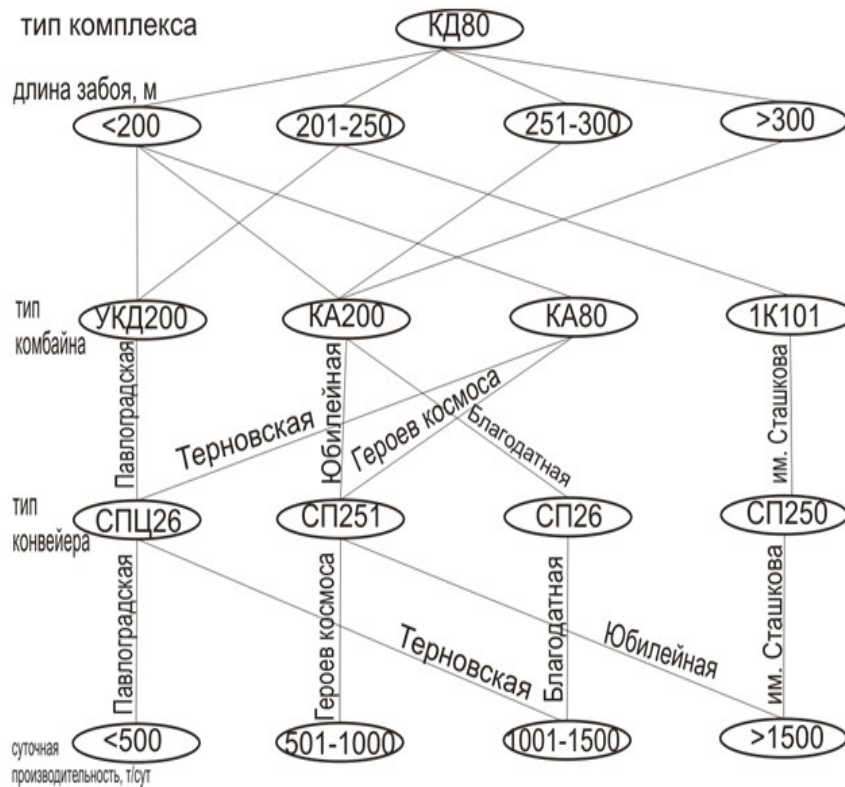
тип комплекса
КД80

длина забоя, м
<200
201-250
251-300
>300

тип комбайна
УКД200
КА200
КА80
1К101

Павлоградская
Юбилейная
Терновская
Героев космоса
Благодатная
им. Сташкова

тип конвейера
СПЦ26
СП251
СП26
СП250

Павлоградская
Героев космоса
Терновская
Благодатная
Юбилейная
им. Сташкова

суточная производительность, т/сут
<500
501-1000
1001-1500
>1500